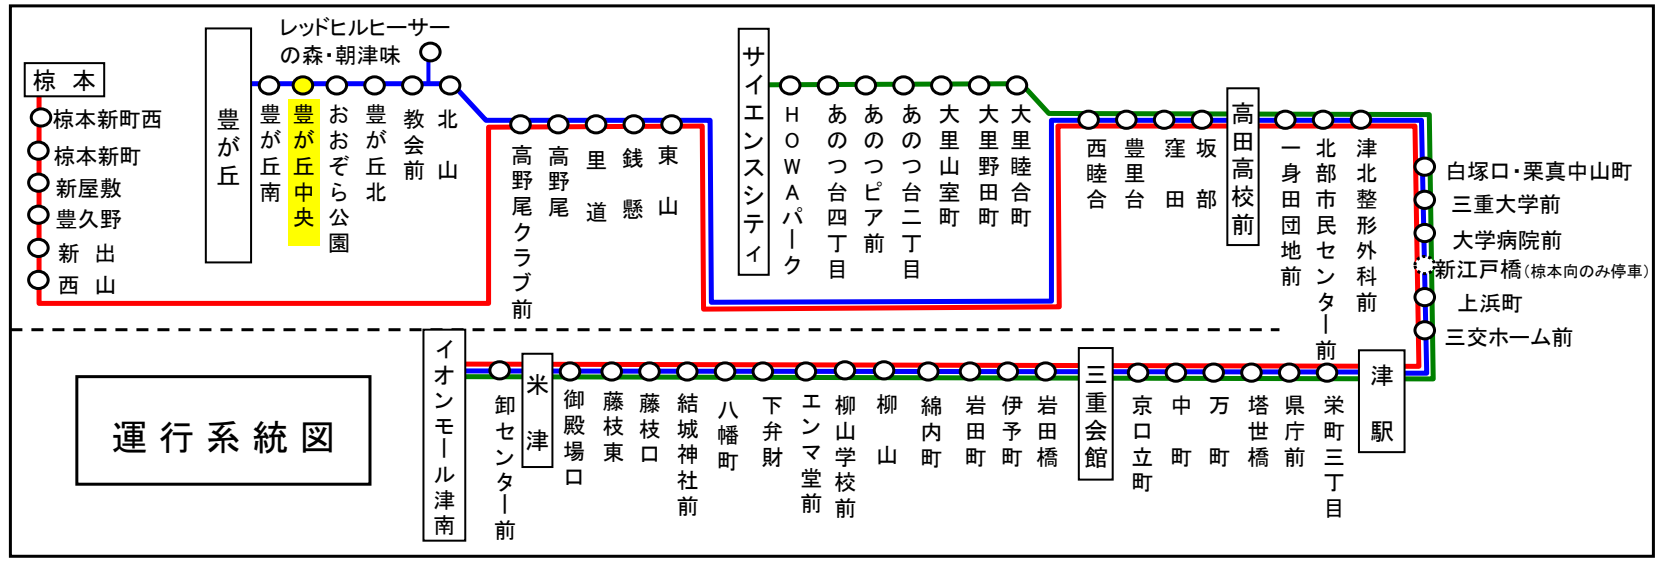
椋本
椋本新町西
椋本新町
新屋敷
豊久野
新出
西山

豊が丘
豊が丘南
豊が丘中央
おおぞら公園
豊が丘北
教会前
北山
レッドヒルヒーサーの森・朝津味

高野尾クラブ前
高野尾
里道
銭懸
東山

サイエンスシティ
HOWAパーク
あのつ台四丁目
あのつピア前
あのつ台二丁目
大里山室町
大里野田町
大里睦合町

西睦合
豊里台
窪田
坂部
高田高校前
一身田団地前
北部市民センター前
津北整形外科前

白塚口・栗真中山町
三重大学前
大学病院前
新江戸橋(椋本向のみ停車)
上浜町
三交ホーム前

津駅

運行系統図

イオンモール津南
卸センター前
米津
御殿場口
藤枝東
藤枝口
結城神社前
八幡町
下弁財
エンマ堂前
柳山学校前
柳山
綿内町
岩田町
伊予町
岩田橋
三重会館
京口立町
中町
万町
塔世橋
県庁前
栄町三丁目